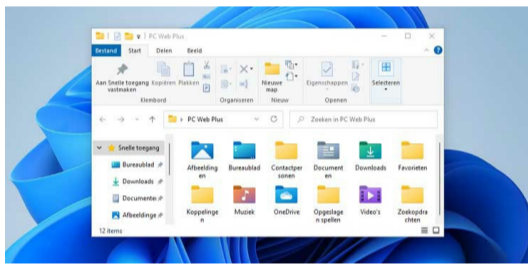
PC Web Plus

Bestand | Start | Delen | Beeld

Aan Snelle toegang vastmaken | Kopiëren | Plakken | Klembord | Organiseren | Nieuwe map | Nieuw | Eigenschappen | Openen | Selecteren

PC Web Plus

Zoeken in PC Web Plus

Snelle toegang
Bureaublad
Downloads
Documenten
Afbeeldingen

Afbeeldingen
Bureaublad
Contactpersonen
Documenten
Downloads
Favorieten
Koppelingen
Muziek
OneDrive
Opgeslagen spellen
Video's
Zoekopdrachten

12 items